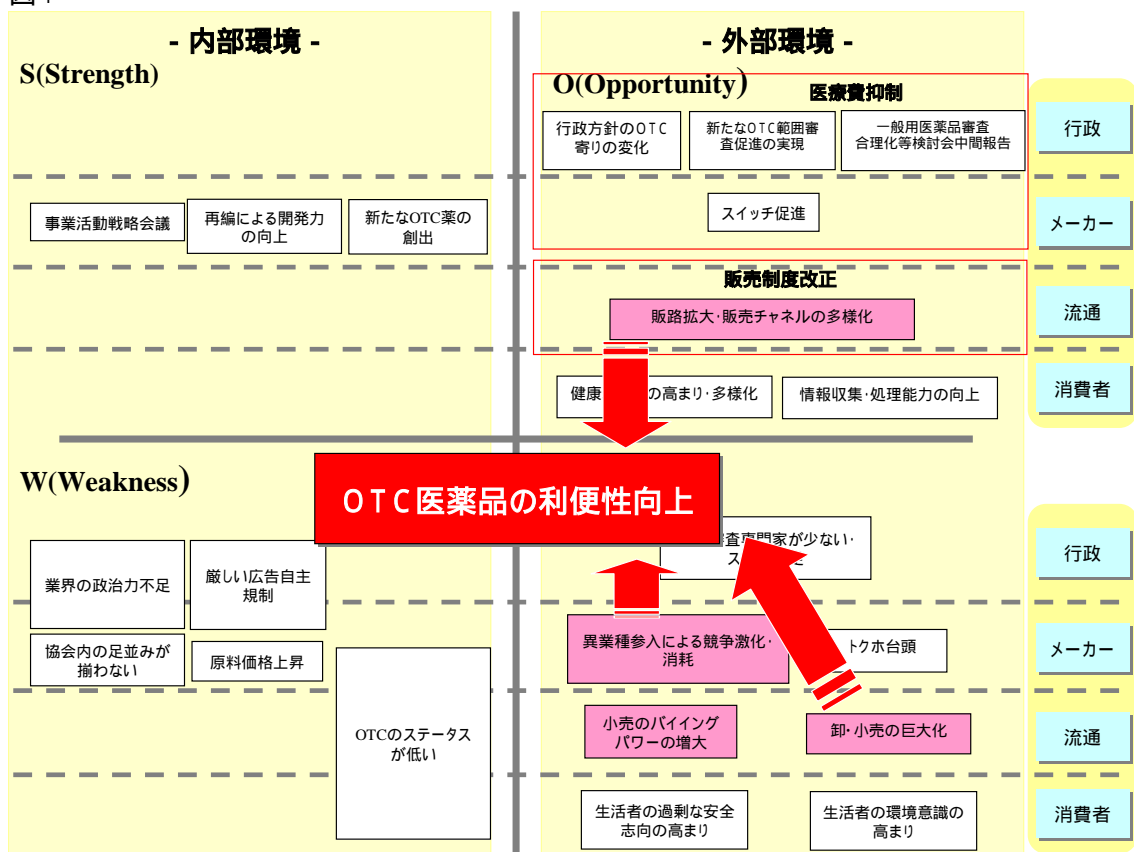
図1

- 内部環境 -

S(Strength)

事業活動戦略会議

再編による開発力の向上

新たなOTC薬の創出

W(Weakness)

業界の政治力不足

厳しい広告自主規制

協会内の足並みが揃わない

原料価格上昇

OTCのステータスが低い

- 外部環境 -

O(Opportunity)

医療費抑制

行政方針のOTC寄りの変化

新たなOTC範囲審査促進の実現

一般用医薬品審査合理化等検討会中間報告

スイッチ促進

販売制度改正

販路拡大･販売チャネルの多様化

健康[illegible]の高まり･多様化

情報収集･処理能力の向上

OTC医薬品の利便性向上

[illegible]査専門家が少ない･ス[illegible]

異業種参入による競争激化･消耗

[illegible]トクホ台頭

小売のバイイングパワーの増大

卸･小売の巨大化

生活者の過剰な安全志向の高まり

生活者の環境意識の高まり

行政

メーカー

流通

消費者

行政

メーカー

流通

消費者